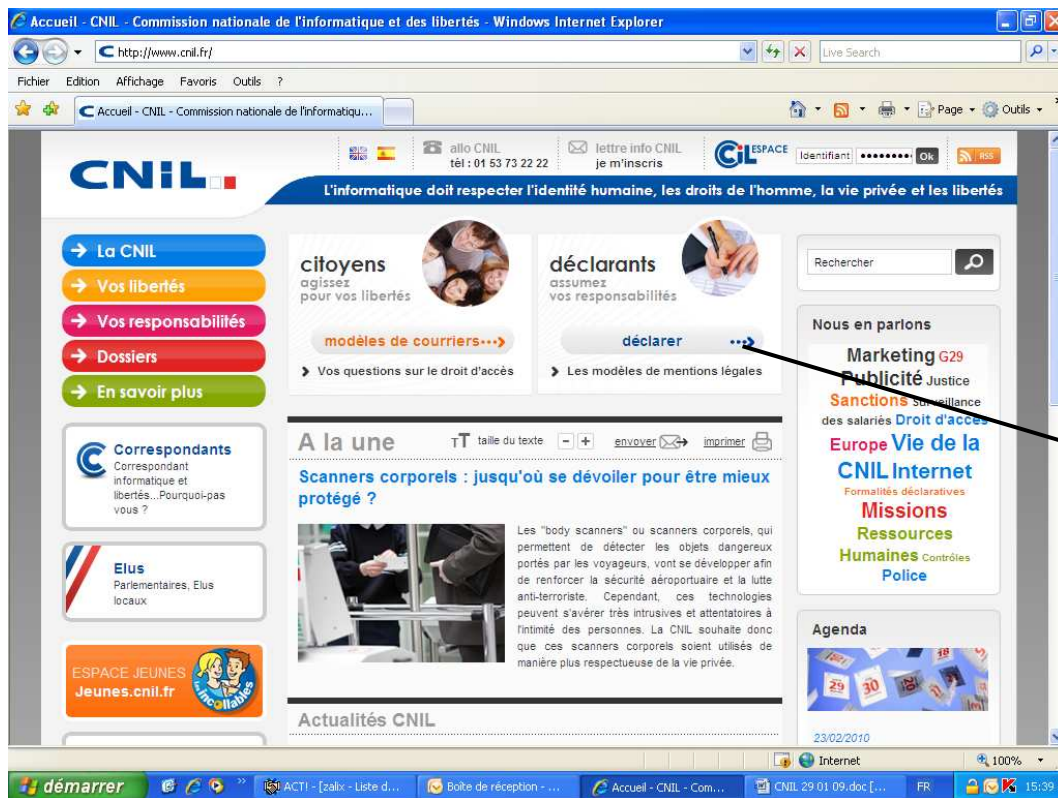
Accueil - CNIL - Commission nationale de l'informatique et des libertés - Windows Internet Explorer

http://www.cnil.fr/

Live Search

Fichier Edition Affichage Favoris Outils ?

Accueil - CNIL - Commission nationale de l'informatiqu...

Page Outils

CNIL

allo CNIL tél : 01 53 73 22 22

lettre info CNIL je m'inscris

CIL ESPACE Identifiant •••••••• Ok RSS

L'informatique doit respecter l'identité humaine, les droits de l'homme, la vie privée et les libertés

→ La CNIL
→ Vos libertés
→ Vos responsabilités
→ Dossiers
→ En savoir plus

Correspondants
Correspondant informatique et libertés...Pourquoi-pas vous ?

Elus
Parlementaires, Elus locaux

ESPACE JEUNES
Jeunes.cnil.fr
incollables

citoyens
agissez pour vos libertés

modèles de courriers

Vos questions sur le droit d'accès

déclarants
assumez vos responsabilités

déclarer

Les modèles de mentions légales

A la une

taille du texte − + envoyer imprimer

Scanners corporels : jusqu'où se dévoiler pour être mieux protégé ?

Les "body scanners" ou scanners corporels, qui permettent de détecter les objets dangereux portés par les voyageurs, vont se développer afin de renforcer la sécurité aéroportuaire et la lutte anti-terroriste. Cependant, ces technologies peuvent s'avérer très intrusives et attentatoires à l'intimité des personnes. La CNIL souhaite donc que ces scanners corporels soient utilisés de manière plus respectueuse de la vie privée.

Actualités CNIL

Rechercher

Nous en parlons

Marketing G29 Publicité Justice Sanctions Surveillance des salariés Droit d'accès Europe Vie de la CNIL Internet Formalités déclaratives Missions Ressources Humaines Contrôles Police

Agenda

23/02/2010

Internet 100%

démarrer ACTI - [zalix - Liste d... Boîte de réception - ... Accueil - CNIL - Com... CNIL 29 01 09.doc [... FR 15:39